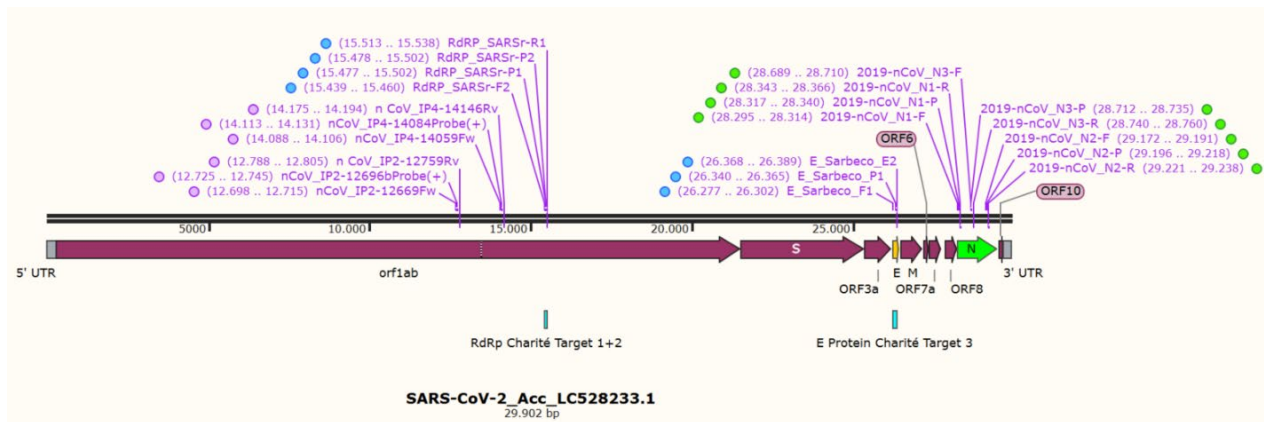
(15.513 .. 15.538) RdRP_SARSr-R1
(15.478 .. 15.502) RdRP_SARSr-P2
(15.477 .. 15.502) RdRP_SARSr-P1
(15.439 .. 15.460) RdRP_SARSr-F2
(14.175 .. 14.194) n CoV_IP4-14146Rv
(14.113 .. 14.131) nCoV_IP4-14084Probe(+)
(14.088 .. 14.106) nCoV_IP4-14059Fw
(12.788 .. 12.805) n CoV_IP2-12759Rv
(12.725 .. 12.745) nCoV_IP2-12696bProbe(+)
(12.698 .. 12.715) nCoV_IP2-12669Fw

(28.689 .. 28.710) 2019-nCoV_N3-F
(28.343 .. 28.366) 2019-nCoV_N1-R
(28.317 .. 28.340) 2019-nCoV_N1-P
(28.295 .. 28.314) 2019-nCoV_N1-F
ORF6
(26.368 .. 26.389) E_Sarbeco_E2
(26.340 .. 26.365) E_Sarbeco_P1
(26.277 .. 26.302) E_Sarbeco_F1

2019-nCoV_N3-P (28.712 .. 28.735)
2019-nCoV_N3-R (28.740 .. 28.760)
2019-nCoV_N2-F (29.172 .. 29.191)
2019-nCoV_N2-P (29.196 .. 29.218)
2019-nCoV_N2-R (29.221 .. 29.238)
ORF10

5000 10.000 15.000 20.000 25.000

5' UTR orf1ab S N 3' UTR

E M
ORF3a ORF7a ORF8

RdRp Charité Target 1+2

E Protein Charité Target 3

SARS-CoV-2_Acc_LC528233.1
29.902 bp